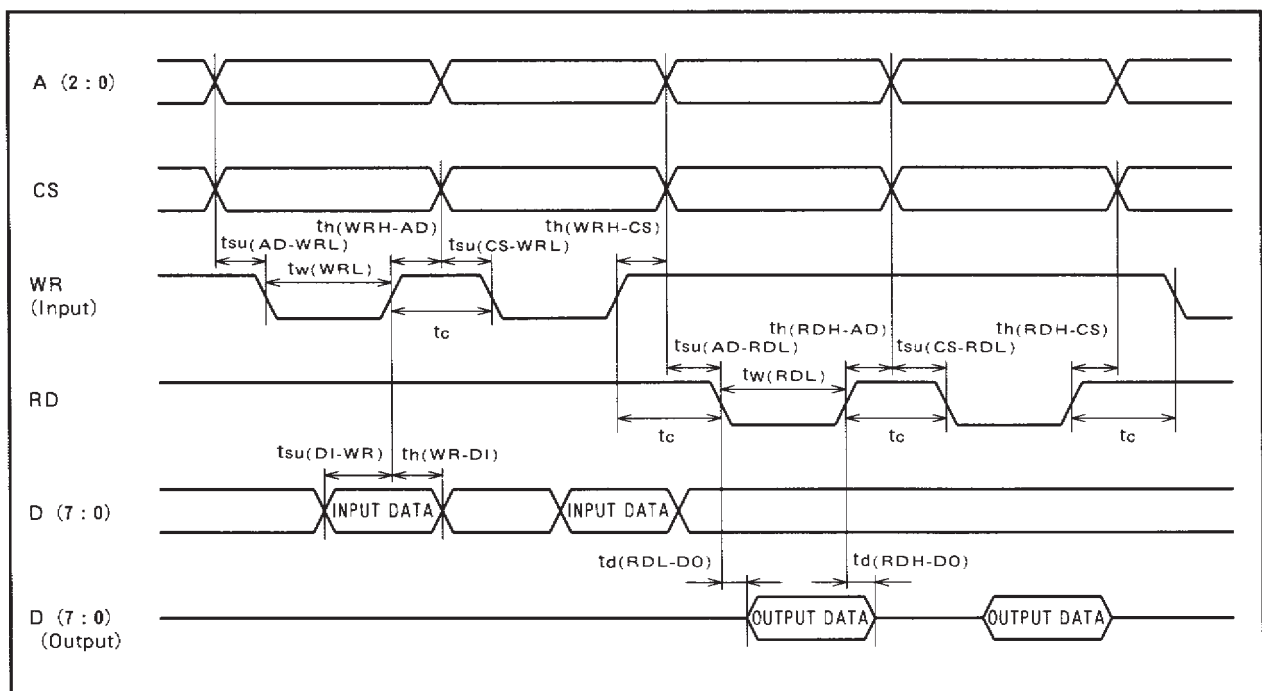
A (2 : 0)

CS

WR
(Input)

th(WRH-AD)
tsu(AD-WRL)
tsu(CS-WRL)
th(WRH-CS)
tw(WRL)
tc

RD

th(RDH-AD)
tsu(AD-RDL)
tsu(CS-RDL)
th(RDH-CS)
tw(RDL)
tc
tc
tc

tsu(DI-WR)
th(WR-DI)

D (7 : 0)

INPUT DATA
INPUT DATA

td(RDL-DO)
td(RDH-DO)

D (7 : 0)
(Output)

OUTPUT DATA
OUTPUT DATA